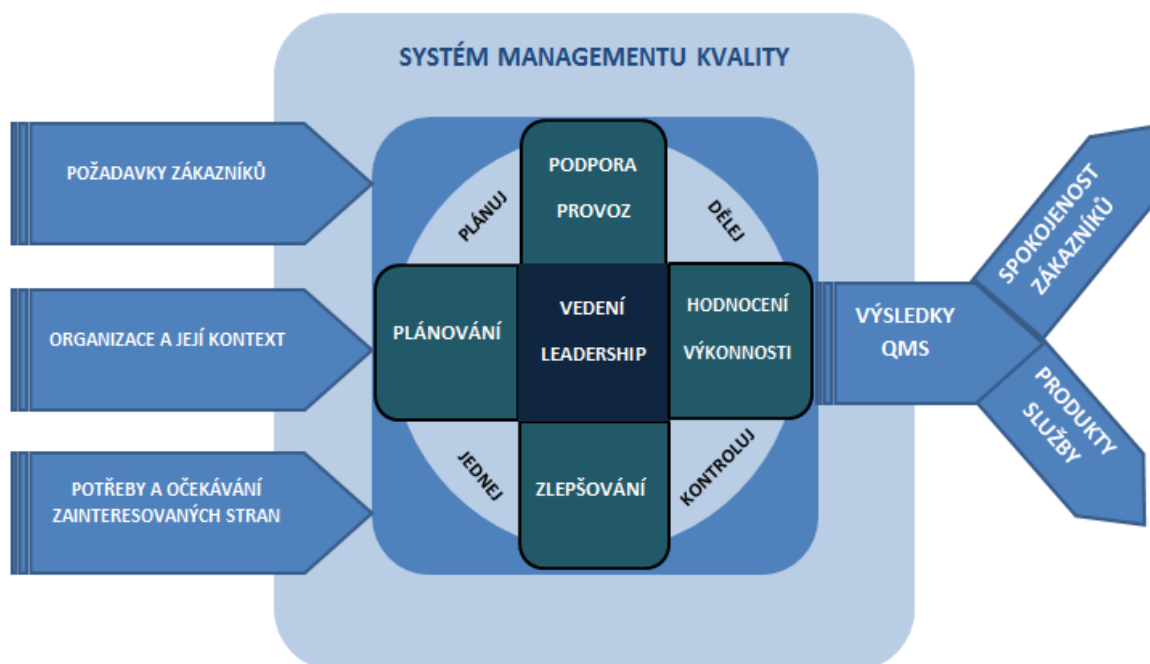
SYSTÉM MANAGEMENTU KVALITY

POŽADAVKY ZÁKAZNÍKŮ

ORGANIZACE A JEJÍ KONTEXT

POTŘEBY A OČEKÁVÁNÍ ZAINTERESOVANÝCH STRAN

PLÁNUJ

PODPORA
PROVOZ

DĚLEJ

PLÁNOVÁNÍ

VEDENÍ
LEADERSHIP

HODNOCENÍ
VÝKONNOSTI

JEDNEJ

ZLEPŠOVÁNÍ

KONTROLUJ

VÝSLEDKY
QMS

SPOKOJENOST
ZÁKAZNÍKŮ

PRODUKTY
SLUŽBY